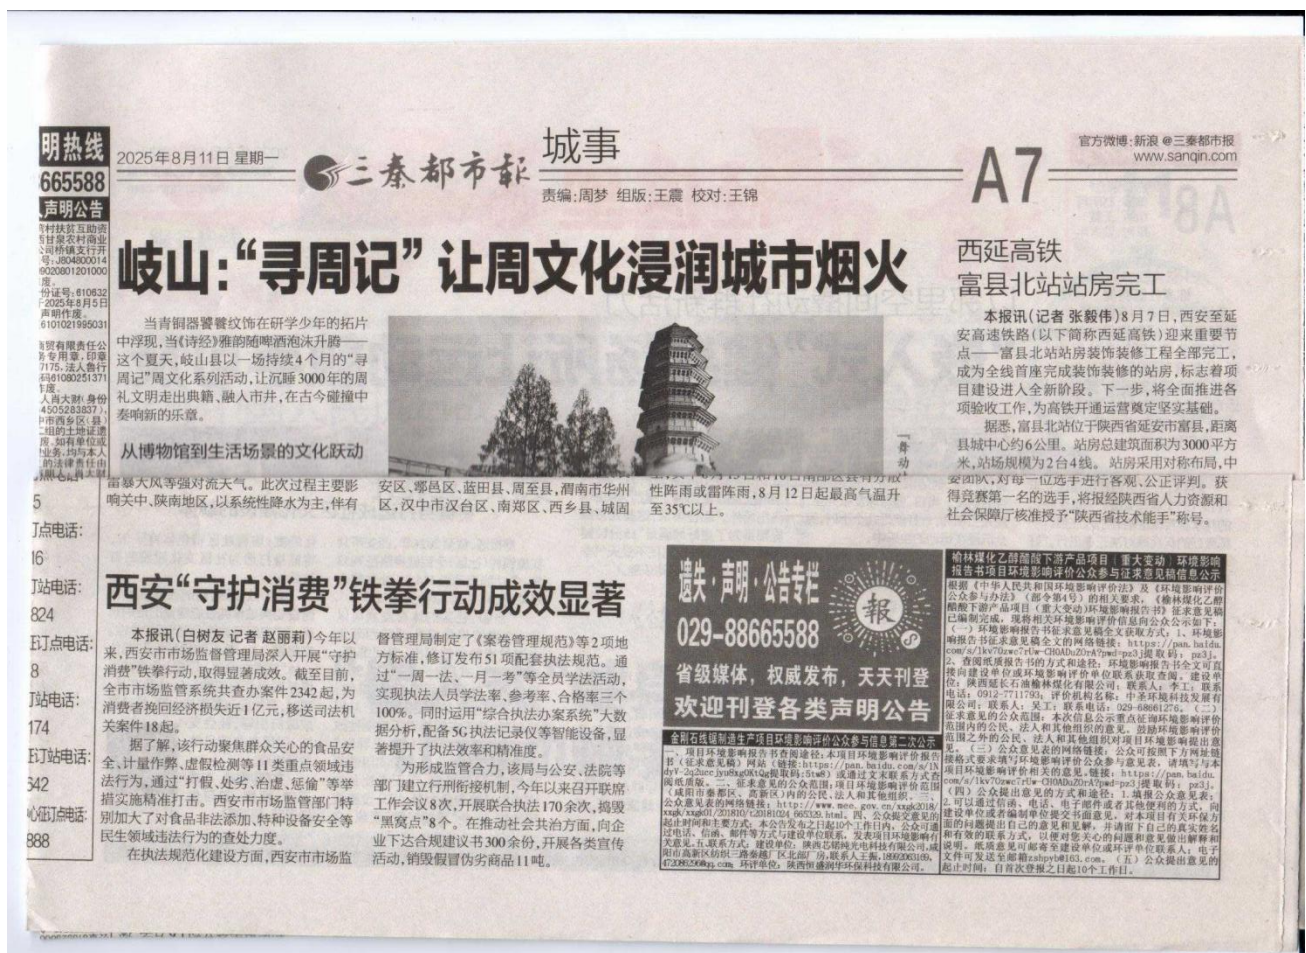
明热线
665588
声明公告

2025年8月11日 星期一 三秦都市报 城事
责编:周梦 组版:王震 校对:王锦
官方微博:新浪 @三秦都市报
www.sanqin.com
A7

岐山:“寻周记”让周文化浸润城市烟火

当青铜器饕餮纹饰在研学少年的拓片中浮现,当《诗经》雅韵随啤酒泡沫升腾——这个夏天,岐山县以一场持续4个月的“寻周记”周文化系列活动,让沉睡3000年的周礼文明走出典籍、融入市井,在古今碰撞中奏响新的乐章。

从博物馆到生活场景的文化跃动

雷暴大风等强对流天气。此次过程主要影响关中、陕南地区,以系统性降水为主,伴有

安区、鄠邑区、蓝田县、周至县,渭南市华州区,汉中市汉台区、南郑区、西乡县、城固

性阵雨或雷阵雨,8月12日起最高气温升至35℃以上。

西延高铁
富县北站站房完工

本报讯(记者 张毅伟)8月7日,西安至延安高速铁路(以下简称西延高铁)迎来重要节点——富县北站站房装饰装修工程全部完工,成为全线首座完成装饰装修的站房,标志着项目建设进入全新阶段。下一步,将全面推进各项验收工作,为高铁开通运营奠定坚实基础。

据悉,富县北站位于陕西省延安市富县,距离县城中心约6公里。站房总建筑面积为3000平方米,站场规模为2台4线。站房采用对称布局,中

得竞赛第一名的选手,将报经陕西省人力资源和社会保障厅核准授予“陕西省技术能手”称号。

西安“守护消费”铁拳行动成效显著

本报讯(白树友 记者 赵丽莉)今年以来,西安市市场监督管理局深入开展“守护消费”铁拳行动,取得显著成效。截至目前,全市市场监管系统共查办案件2342起,为消费者挽回经济损失近1亿元,移送司法机关案件18起。

据了解,该行动聚焦群众关心的食品安全、计量作弊、虚假检测等11类重点领域违法行为,通过“打假、处劣、治虚、惩偷”等举措实施精准打击。西安市市场监管部门特别加大了对食品非法添加、特种设备安全等民生领域违法行为的查处力度。

在执法规范化建设方面,西安市市场监督管理局制定了《案卷管理规范》等2项地方标准,修订发布51项配套执法规范。通过“一周一法、一月一考”等全员学法活动,实现执法人员学法率、参考率、合格率三个100%。同时运用“综合执法办案系统”大数据分析,配备5G执法记录仪等智能设备,显著提升了执法效率和精准度。

为形成监管合力,该局与公安、法院等部门建立行刑衔接机制,今年以来召开联席工作会议8次,开展联合执法170余次,捣毁“黑窝点”8个。在推动社会共治方面,向企业下达合规建议书300余份,开展各类宣传活动,销毁假冒伪劣商品11吨。

遗失·声明·公告专栏
029-88665588
省级媒体,权威发布,天天刊登
欢迎刊登各类声明公告

榆林煤化乙醇能源下游产品项目(重大变动)环境影响报告书项目环境影响评价公众参与征求意见稿信息公示

金刚石线锯制造生产项目环境影响评价公众参与信息第二次公示

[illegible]

订点电话:
订站电话:
174
642
888